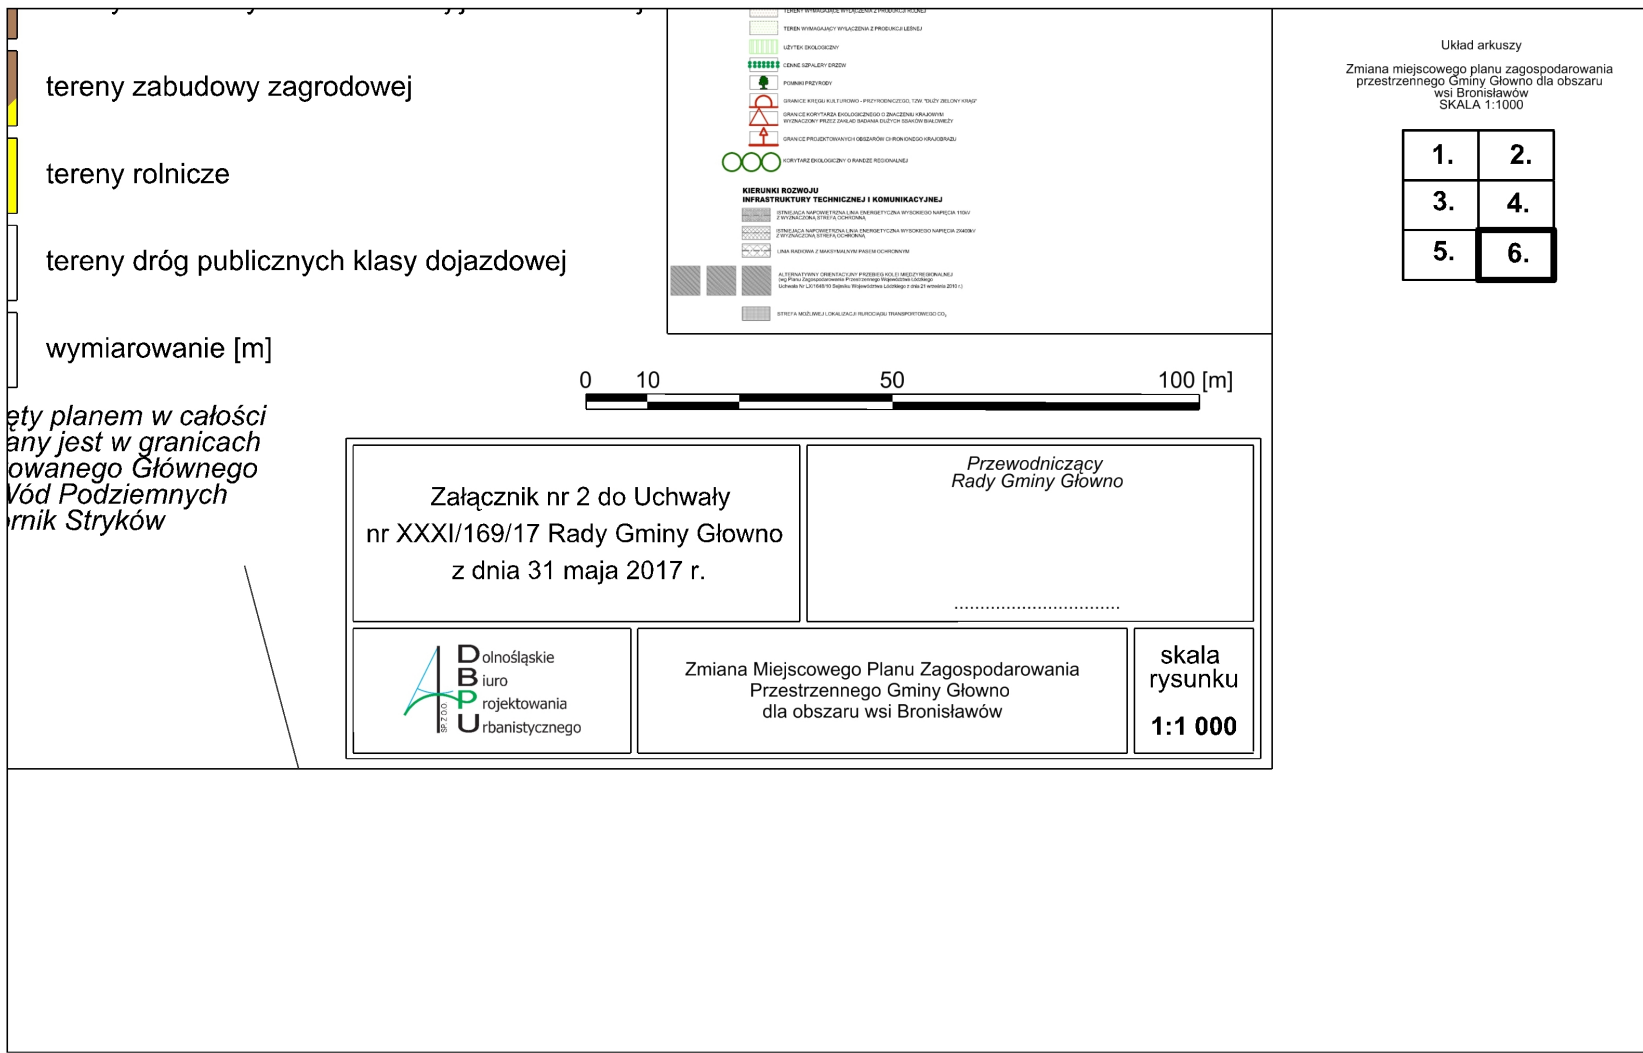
tereny zabudowy zagrodowej

tereny rolnicze

tereny dróg publicznych klasy dojazdowej

wymiarowanie [m]

ęty planem w całości
any jest w granicach
owanego Głównego
Vód Podziemnych
rnik Stryków

TERENY WYMAGAJĄCE WYŁĄCZENIA Z PRODUKCJI ROLNEJ
TEREN WYMAGAJĄCY WYŁĄCZENIA Z PRODUKCJI LEŚNEJ
UŻYTEK EKOLOGICZNY
CENNE SZPALERY DRZEW
POMNIKI PRZYRODY
GRANICE KRĘGU KULTUROWO - PRZYRODNICZEGO, TZW. "DUŻY ZIELONY KRĄG"
GRANICE KORYTARZA EKOLOGICZNEGO O ZNACZENIU KRAJOWYM WYZNACZONY PRZEZ ZAKŁAD BADANIA DUŻYCH SSAKÓW BIAŁOWIEŻY
GRANICE PROJEKTOWANYCH OBSZARÓW CHRONIONEGO KRAJOBRAZU
KORYTARZ EKOLOGICZNY O RANDZE REGIONALNEJ

KIERUNKI ROZWOJU
INFRASTRUKTURY TECHNICZNEJ I KOMUNIKACYJNEJ
ISTNIEJĄCA NAPOWIETRZNA LINIA ENERGETYCZNA WYSOKIEGO NAPIĘCIA 110kV Z WYZNACZONĄ STREFĄ OCHRONNĄ
ISTNIEJĄCA NAPOWIETRZNA LINIA ENERGETYCZNA WYSOKIEGO NAPIĘCIA 2X400kV Z WYZNACZONĄ STREFĄ OCHRONNĄ
LINIA RADIOWA Z MAKSYMALNYM PASEM OCHRONNYM
ALTERNATYWNY ORIENTACYJNY PRZEBIEG KOLEI MIĘDZYREGIONALNEJ (wg Planu Zagospodarowania Przestrzennego Województwa Łódzkiego Uchwała Nr LX/1648/10 Sejmiku Województwa Łódzkiego z dnia 21 września 2010 r.)
STREFA MOŻLIWEJ LOKALIZACJI RUROCIĄGU TRANSPORTOWEGO $CO_2$

Układ arkuszy

Zmiana miejscowego planu zagospodarowania przestrzennego Gminy Głowno dla obszaru wsi Bronisławów
SKALA 1:1000

| 1. | 2. |
|---|---|
| 3. | 4. |
| 5. | 6. |

0 10 50 100 [m]

Załącznik nr 2 do Uchwały nr XXXI/169/17 Rady Gminy Głowno z dnia 31 maja 2017 r.

Przewodniczący
Rady Gminy Głowno

................................

Dolnośląskie
Biuro
Projektowania
Urbanistycznego
SP. Z O.O.

Zmiana Miejscowego Planu Zagospodarowania Przestrzennego Gminy Głowno dla obszaru wsi Bronisławów

skala rysunku
1:1 000